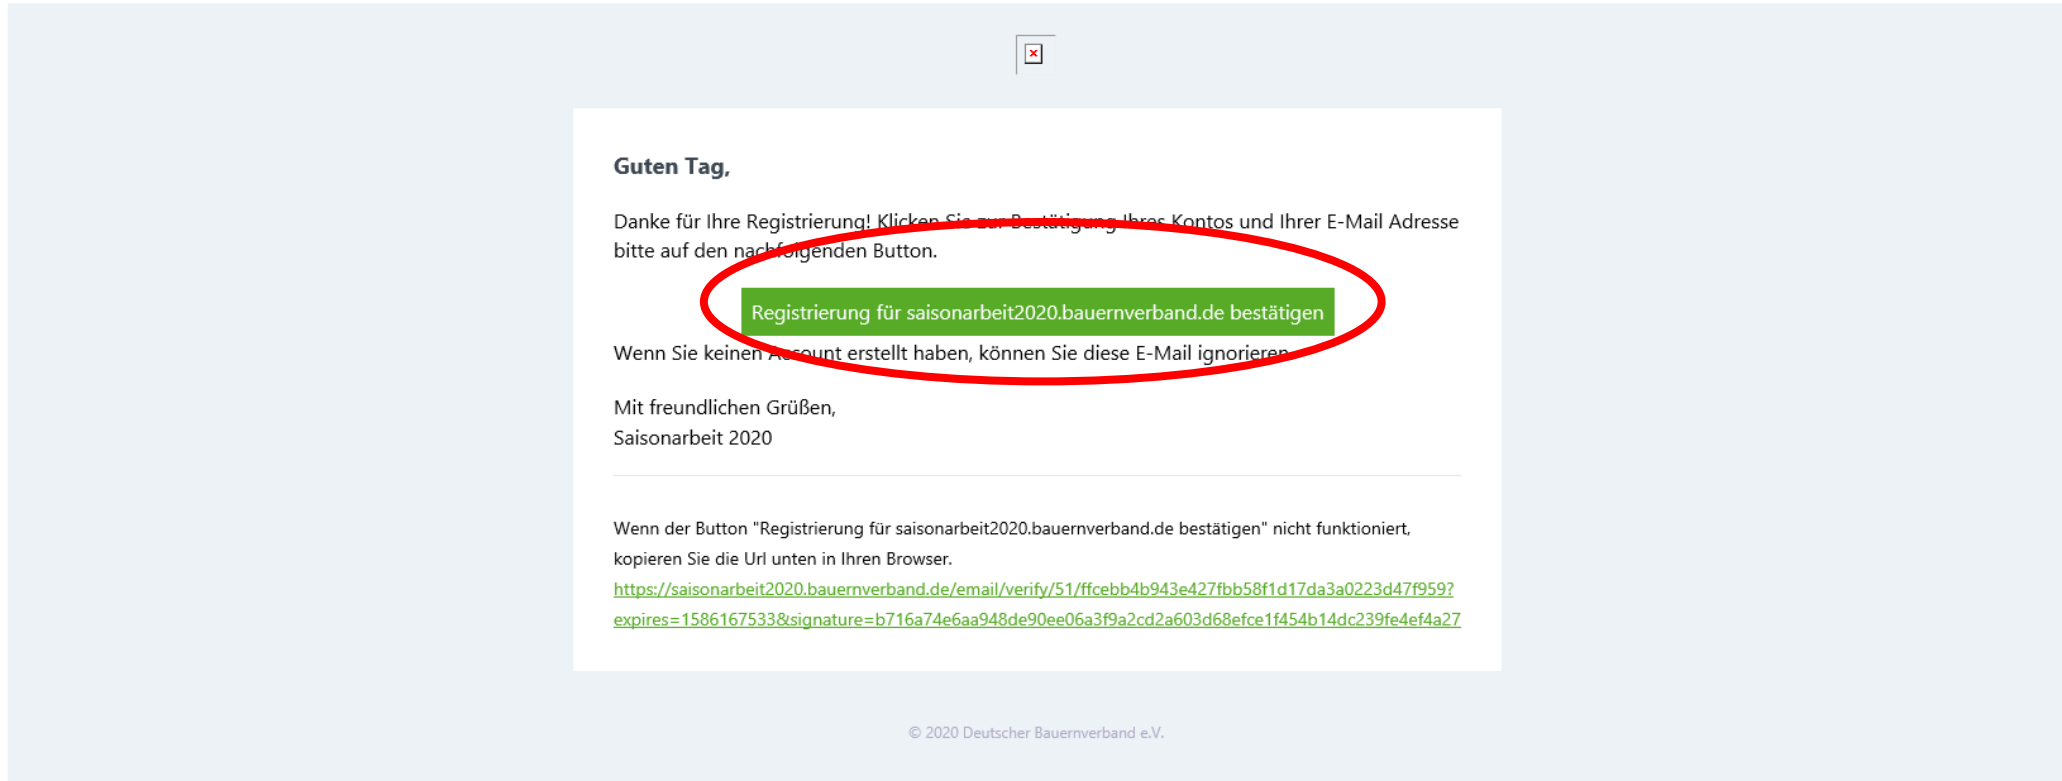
Guten Tag,

Danke für Ihre Registrierung! Klicken Sie zur Bestätigung Ihres Kontos und Ihrer E-Mail Adresse bitte auf den nachfolgenden Button.

Registrierung für saisonarbeit2020.bauernverband.de bestätigen

Wenn Sie keinen Account erstellt haben, können Sie diese E-Mail ignorieren.

Mit freundlichen Grüßen,
Saisonarbeit 2020

Wenn der Button "Registrierung für saisonarbeit2020.bauernverband.de bestätigen" nicht funktioniert, kopieren Sie die Url unten in Ihren Browser.
https://saisonarbeit2020.bauernverband.de/email/verify/51/ffcebb4b943e427fbb58f1d17da3a0223d47f959?expires=1586167533&signature=b716a74e6aa948de90ee06a3f9a2cd2a603d68efce1f454b14dc239fe4ef4a27

© 2020 Deutscher Bauernverband e.V.